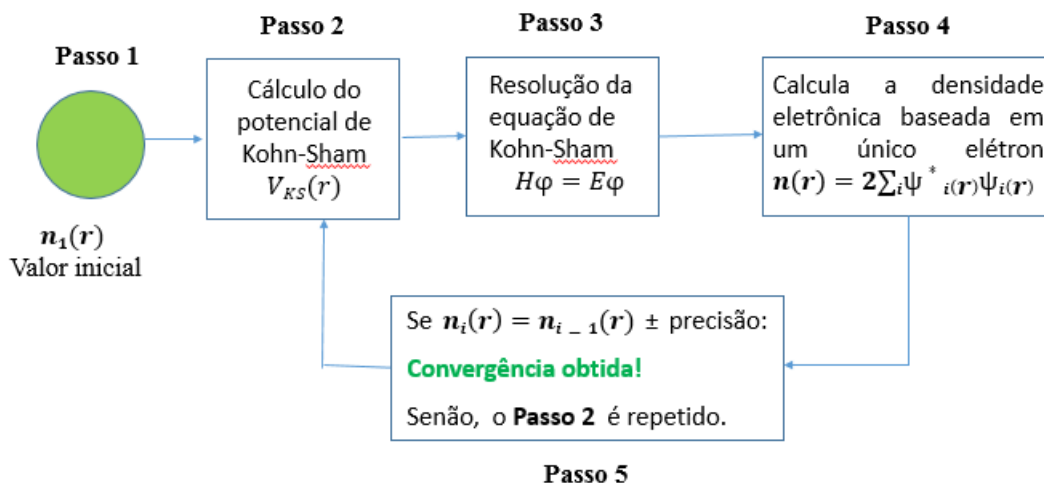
Passo 1

$\boldsymbol{n_1(r)}$
Valor inicial

Passo 2

Cálculo do potencial de Kohn-Sham $V_{KS}(r)$

Passo 3

Resolução da equação de Kohn-Sham $H\varphi = E\varphi$

Passo 4

Calcula a densidade eletrônica baseada em um único elétron $\boldsymbol{n(r) = 2\sum_i \psi^*_{i(r)}\psi_{i(r)}}$

Se $\boldsymbol{n_i(r) = n_{i\_1}(r)}$ ± precisão:

**Convergência obtida!**

Senão, o **Passo 2** é repetido.

Passo 5